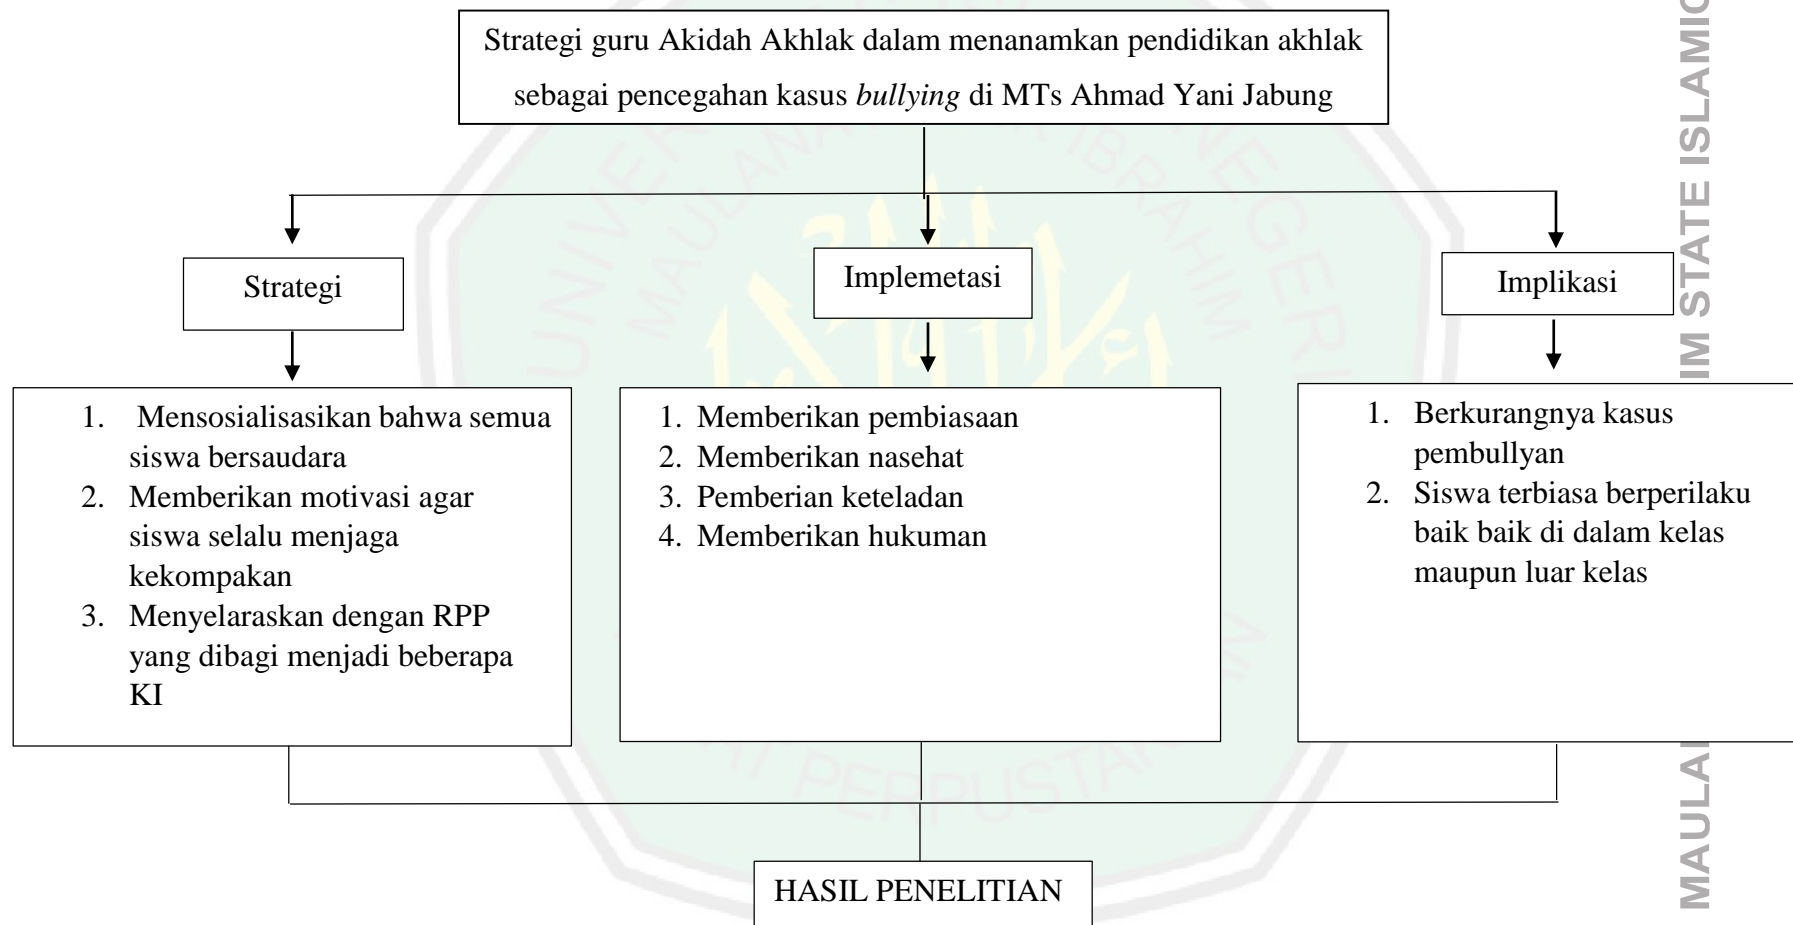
Strategi guru Akidah Akhlak dalam menanamkan pendidikan akhlak sebagai pencegahan kasus *bullying* di MTs Ahmad Yani Jabung

Strategi

Implemetasi

Implikasi

1. Mensosialisasikan bahwa semua siswa bersaudara
2. Memberikan motivasi agar siswa selalu menjaga kekompakan
3. Menyelaraskan dengan RPP yang dibagi menjadi beberapa KI

1. Memberikan pembiasaan
2. Memberikan nasehat
3. Pemberian keteladan
4. Memberikan hukuman

1. Berkurangnya kasus pembullyan
2. Siswa terbiasa berperilaku baik baik di dalam kelas maupun luar kelas

HASIL PENELITIAN

MAULA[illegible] IM STATE ISLAMIC